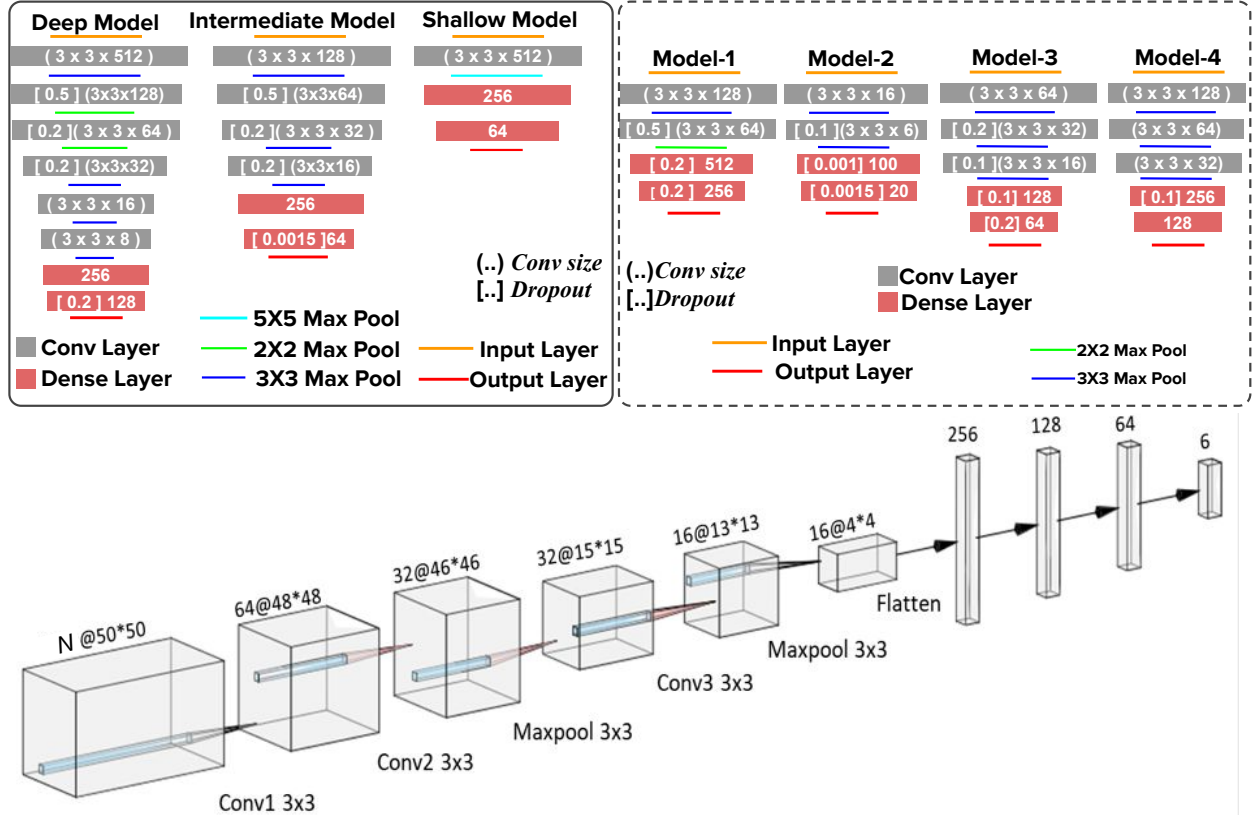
Deep Model
( 3 x 3 x 512 )
[ 0.5 ] (3x3x128)
[ 0.2 ]( 3 x 3 x 64 )
[ 0.2 ] (3x3x32)
( 3 x 3 x 16 )
( 3 x 3 x 8 )
256
[ 0.2 ] 128

Intermediate Model
( 3 x 3 x 128 )
[ 0.5 ] (3x3x64)
[ 0.2 ]( 3 x 3 x 32 )
[ 0.2 ] (3x3x16)
256
[ 0.0015 ]64

Shallow Model
( 3 x 3 x 512 )
256
64

(..) Conv size
[..] Dropout

5X5 Max Pool
2X2 Max Pool
3X3 Max Pool
Conv Layer
Dense Layer
Input Layer
Output Layer

Model-1
( 3 x 3 x 128 )
[ 0.5 ] (3 x 3 x 64)
[ 0.2 ] 512
[ 0.2 ] 256

Model-2
( 3 x 3 x 16 )
[ 0.1 ](3 x 3 x 6)
[ 0.001] 100
[ 0.0015 ] 20

Model-3
( 3 x 3 x 64 )
[ 0.2 ](3 x 3 x 32)
[ 0.1 ](3 x 3 x 16)
[ 0.1] 128
[0.2] 64

Model-4
( 3 x 3 x 128 )
(3 x 3 x 64)
(3 x 3 x 32)
[ 0.1] 256
128

(..)Conv size
[..]Dropout
Conv Layer
Dense Layer
Input Layer
Output Layer
2X2 Max Pool
3X3 Max Pool

N @50*50
64@48*48
32@46*46
32@15*15
16@13*13
16@4*4
256
128
64
6
Flatten
Maxpool 3x3
Conv3 3x3
Maxpool 3x3
Conv2 3x3
Conv1 3x3